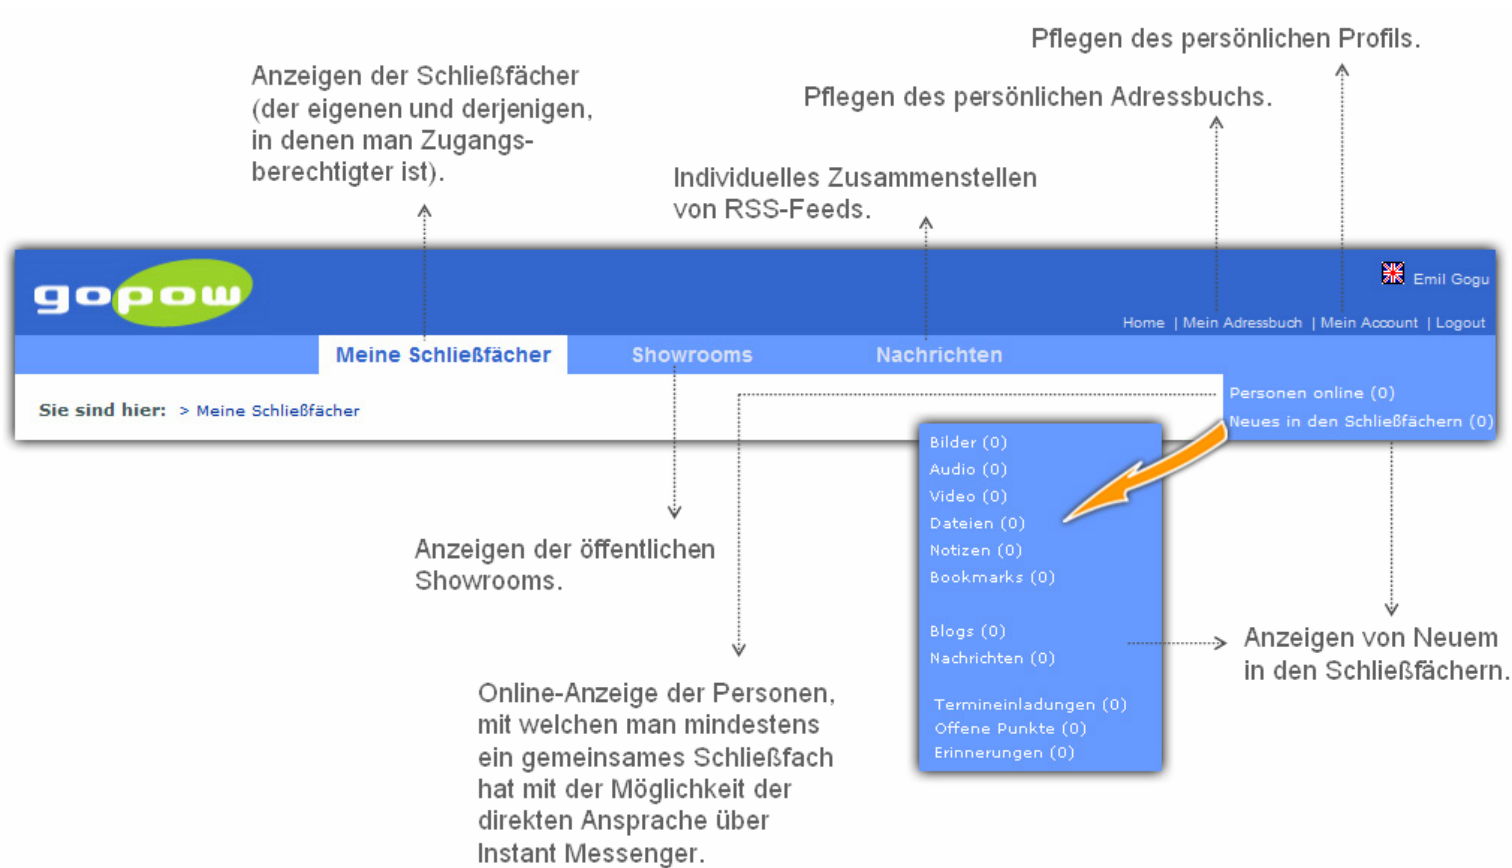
Pflegen des persönlichen Profils.

Anzeigen der Schließfächer (der eigenen und derjenigen, in denen man Zugangsberechtigter ist).

Pflegen des persönlichen Adressbuchs.

Individuelles Zusammenstellen von RSS-Feeds.

gopow

Emil Gogu

Home | Mein Adressbuch | Mein Account | Logout

Meine Schließfächer Showrooms Nachrichten

Sie sind hier: > Meine Schließfächer

Personen online (0)
Neues in den Schließfächern (0)

Bilder (0)
Audio (0)
Video (0)
Dateien (0)
Notizen (0)
Bookmarks (0)

Blogs (0)
Nachrichten (0)

Termineinladungen (0)
Offene Punkte (0)
Erinnerungen (0)

Anzeigen der öffentlichen Showrooms.

Anzeigen von Neuem in den Schließfächern.

Online-Anzeige der Personen, mit welchen man mindestens ein gemeinsames Schließfach hat mit der Möglichkeit der direkten Ansprache über Instant Messenger.